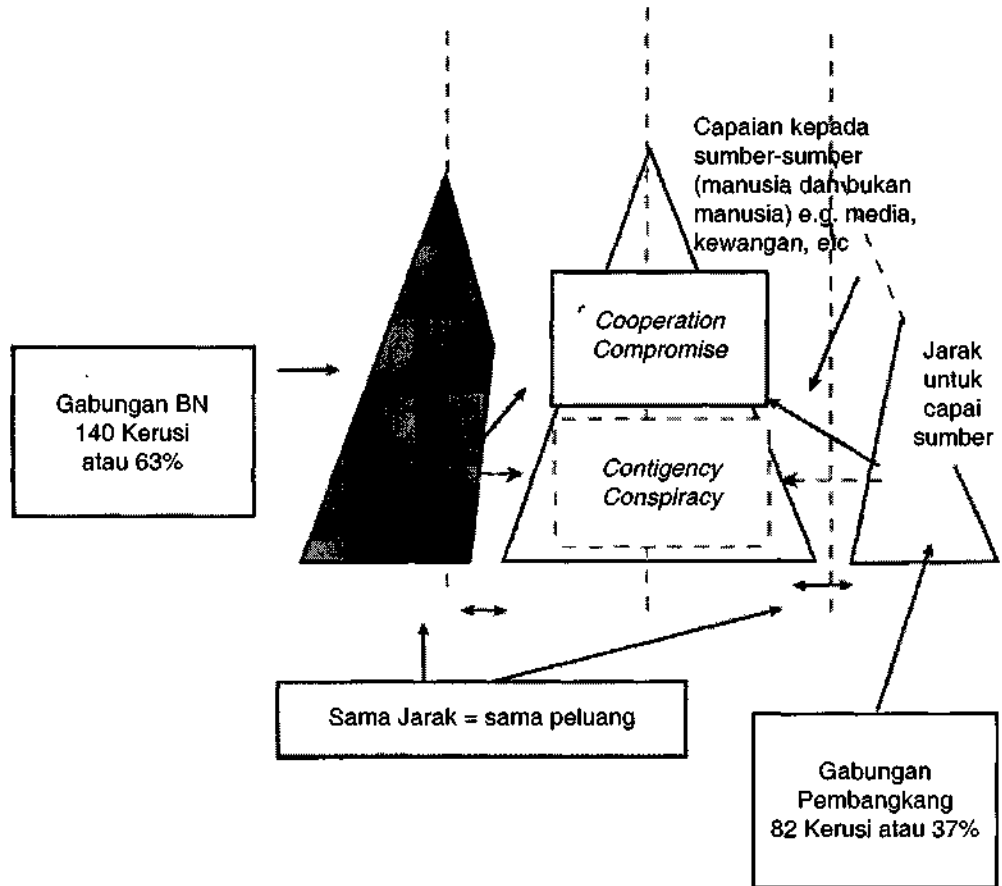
Capaian kepada sumber-sumber (manusia dan bukan manusia) e.g. media, kewangan, etc

Cooperation
Compromise

Jarak untuk capai sumber

Gabungan BN
140 Kerusi
atau 63%

Contigency
Conspiracy

Sama Jarak = sama peluang

Gabungan Pembangkang
82 Kerusi atau 37%